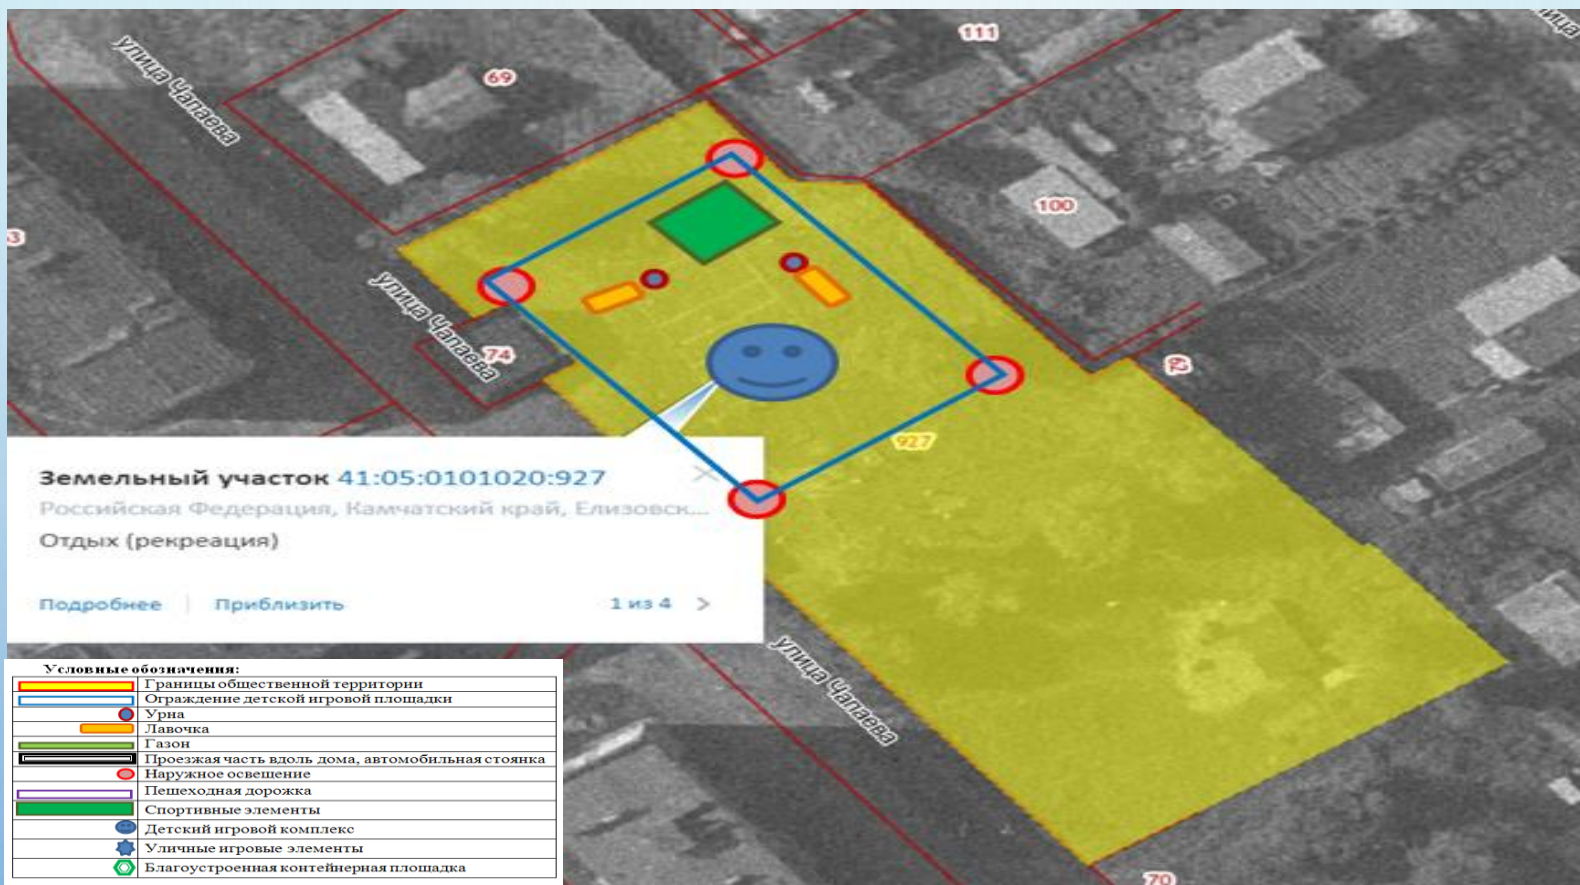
улица Чапаева
69
111
100
3
улица Чапаева
74
927
улица Чапаева
70

Земельный участок 41:05:0101020:927
Российская Федерация, Камчатский край, Елизовск...
Отдых (рекреация)
Подробнее | Приблизить
1 из 4 >

Условные обозначения:

| | |
|---|---|
| | Границы общественной территории |
| | Ограждение детской игровой площадки |
| | Урна |
| | Лавочка |
| | Газон |
| | Проезжая часть вдоль дома, автомобильная стоянка |
| | Наружное освещение |
| | Пешеходная дорожка |
| | Спортивные элементы |
| | Детский игровой комплекс |
| | Уличные игровые элементы |
| | Благоустроенная контейнерная площадка |